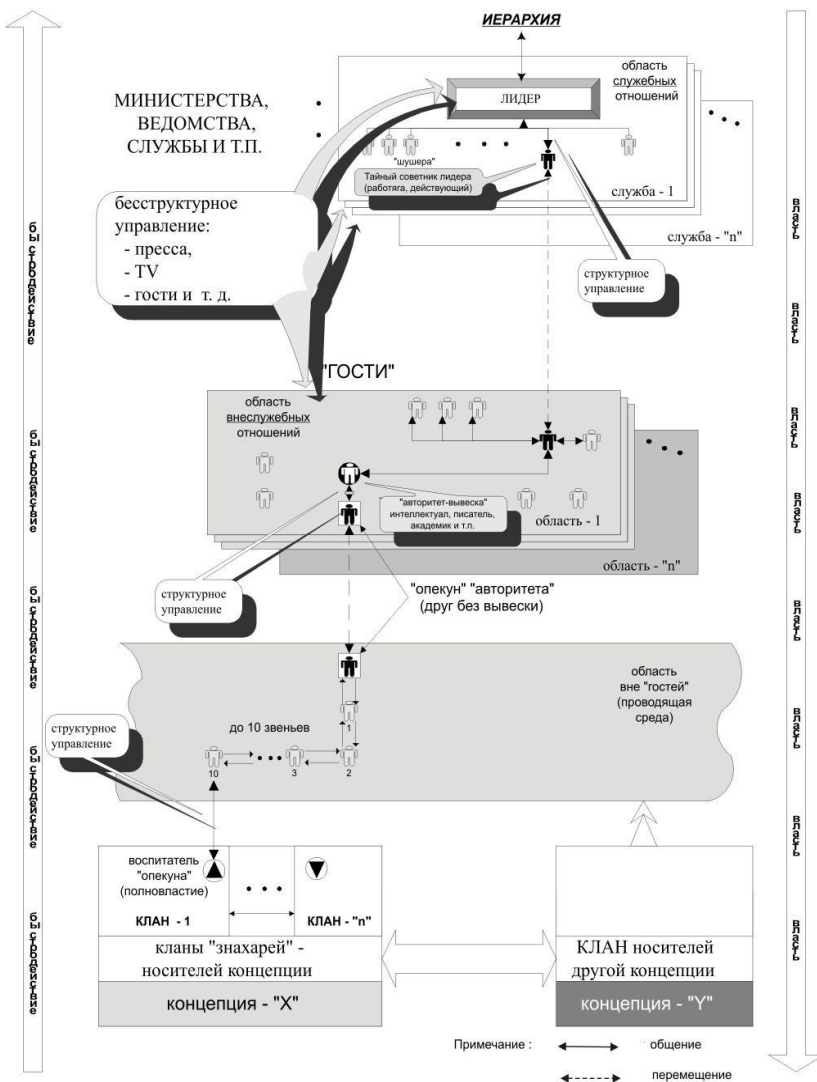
ИЕРАРХИЯ

область служебных отношений

МИНИСТЕРСТВА, ВЕДОМСТВА, СЛУЖБЫ И Т.П.

ЛИДЕР

"шушера"

Тайный советник лидера (работяга, действующий)

служба - 1

служба - "n"

бесструктурное управление:
- пресса,
- TV
- гости и т. д.

структурное управление

"ГОСТИ"

область внеслужебных отношений

"авторитет-вывеска" интеллектуал, писатель, академик и т.п.

область - 1

область - "n"

структурное управление

"опекун" "авторитета" (друг без вывески)

область вне "гостей" (проводящая среда)

структурное управление

до 10 звеньев

1

2

3

10

воспитатель "опекуна" (полновластие)

КЛАН - 1

КЛАН - "n"

кланы "знахарей" - носителей концепции

концепция - "X"

КЛАН носителей другой концепции

концепция - "Y"

Примечание :

общение

перемещение

быстродействие

быстродействие

быстродействие

быстродействие

быстродействие

власть

власть

власть

власть

власть

власть

власть

власть